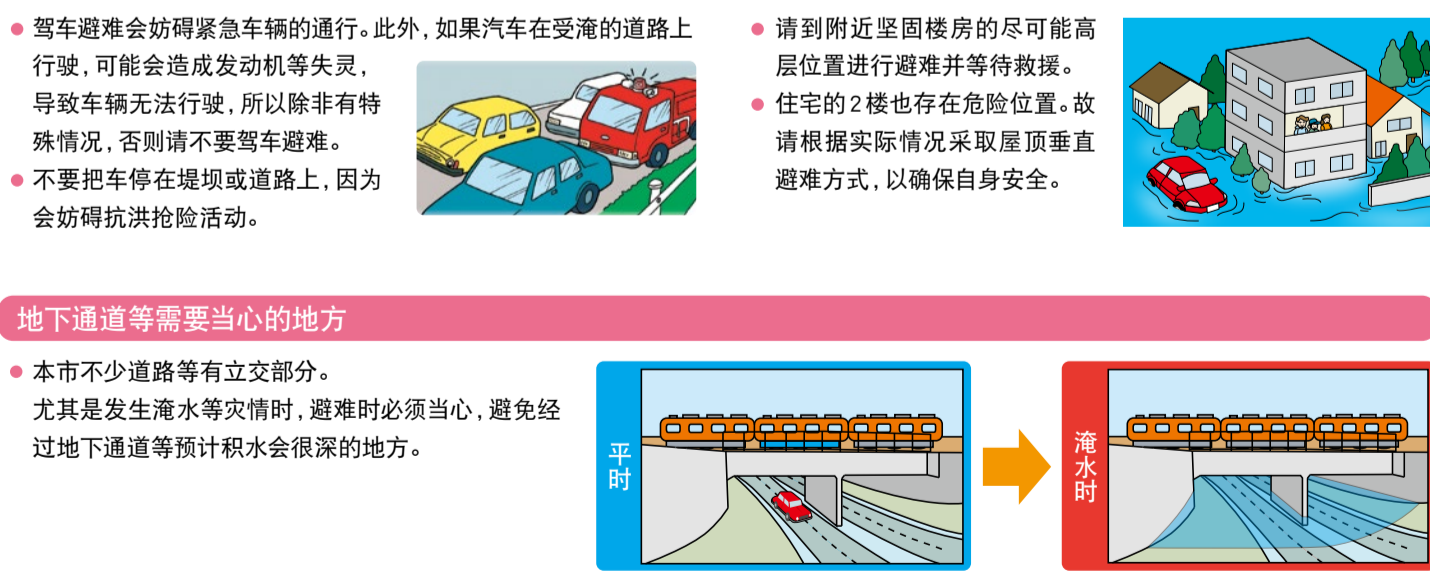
● 驾车避难会妨碍紧急车辆的通行。此外，如果汽车在受淹的道路上行驶，可能会造成发动机等失灵，导致车辆无法行驶，所以除非有特殊情况，否则请不要驾车避难。
● 不要把车停在堤坝或道路上，因为会妨碍抗洪抢险活动。

● 请到附近坚固楼房的尽可能高层位置进行避难并等待救援。
● 住宅的2楼也存在危险位置。故请根据实际情况采取屋顶垂直避难方式，以确保自身安全。

地下通道等需要当心的地方

● 本市不少道路等有立交部分。
尤其是发生淹水等灾情时，避难时必须当心，避免经过地下通道等预计积水会很深的地方。

平时

淹水时